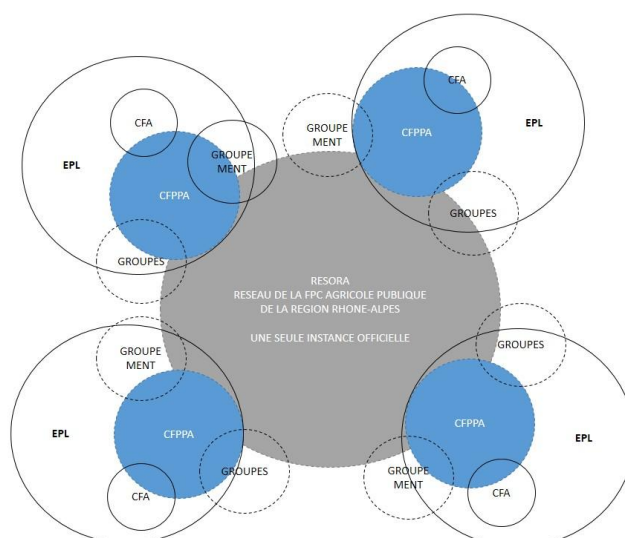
CFA

EPL

GROUPE MENT

CFPPA

GROUPES

GROUPE MENT

CFA

CFPPA

EPL

GROUPES

RESORA
RESEAU DE LA FPC AGRICOLE PUBLIQUE
DE LA REGION RHONE-ALPES

UNE SEULE INSTANCE OFFICIELLE

GROUPE MENT

EPL

CFPPA

GROUPES

CFA

GROUPES

CFPPA

EPL

GROUPE MENT

CFA